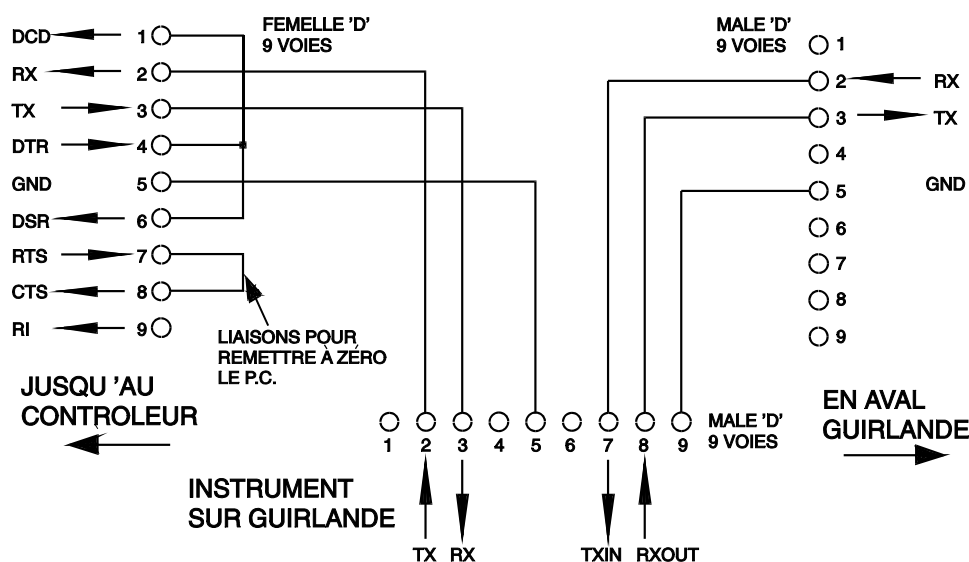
FEMELLE 'D'
9 VOIES

DCD 1
RX 2
TX 3
DTR 4
GND 5
DSR 6
RTS 7
CTS 8
RI 9

LIAISONS POUR REMETTRE À ZÉRO LE P.C.

MALE 'D'
9 VOIES

1
2 RX
3 TX
4
5 GND
6
7
8
9

JUSQU 'AU CONTROLEUR

1 2 3 4 5 6 7 8 9

MALE 'D'
9 VOIES

EN AVAL GUIRLANDE

INSTRUMENT SUR GUIRLANDE

TX RX TXIN RXOUT